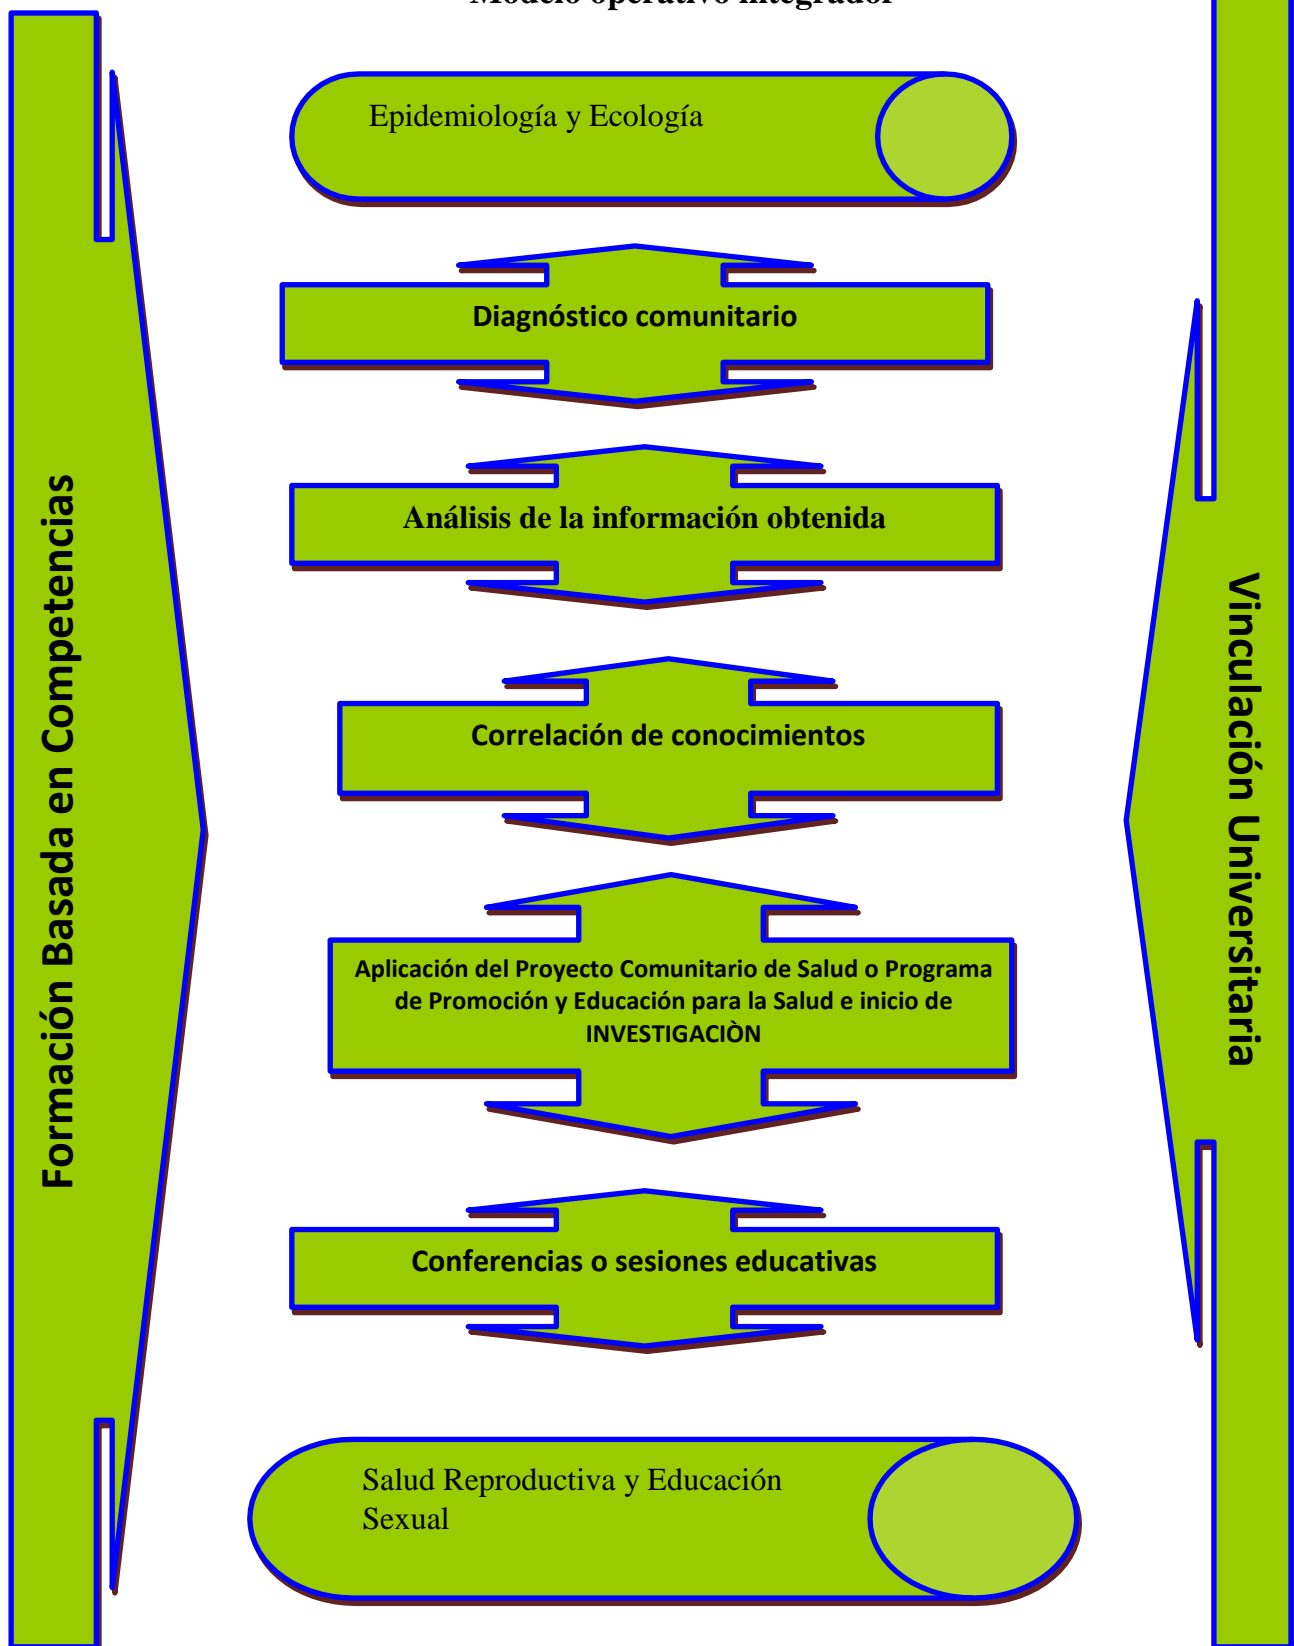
Modelo operativo integrador

Formación Basada en Competencias

Epidemiología y Ecología

Diagnóstico comunitario

Análisis de la información obtenida

Correlación de conocimientos

Aplicación del Proyecto Comunitario de Salud o Programa de Promoción y Educación para la Salud e inicio de INVESTIGACIÒN

Conferencias o sesiones educativas

Salud Reproductiva y Educación Sexual

Vinculación Universitaria